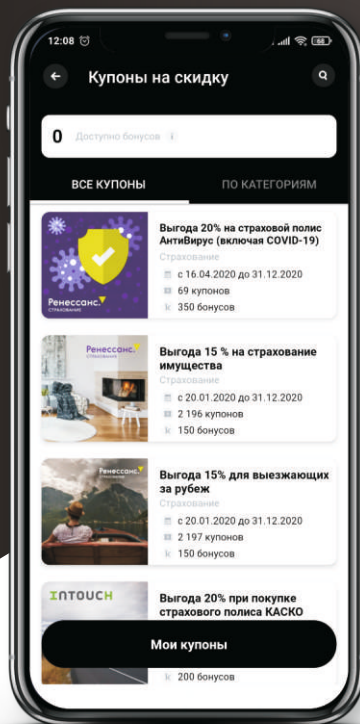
12:08

Купоны на скидку

0 Доступно бонусов

ВСЕ КУПОНЫ

ПО КАТЕГОРИЯМ

Ренессанс страхование

Выгода 20% на страховой полис АнтиВирус (включая COVID-19)

Страхование

с 16.04.2020 до 31.12.2020

69 купонов

350 бонусов

Ренессанс страхование

Выгода 15 % на страхование имущества

Страхование

с 20.01.2020 до 31.12.2020

2 196 купонов

150 бонусов

Ренессанс страхование

Выгода 15% для выезжающих за рубеж

Страхование

с 20.01.2020 до 31.12.2020

2 197 купонов

150 бонусов

INTOUCH

Выгода 20% при покупке страхового полиса КАСКО

Мои купоны

200 бонусов